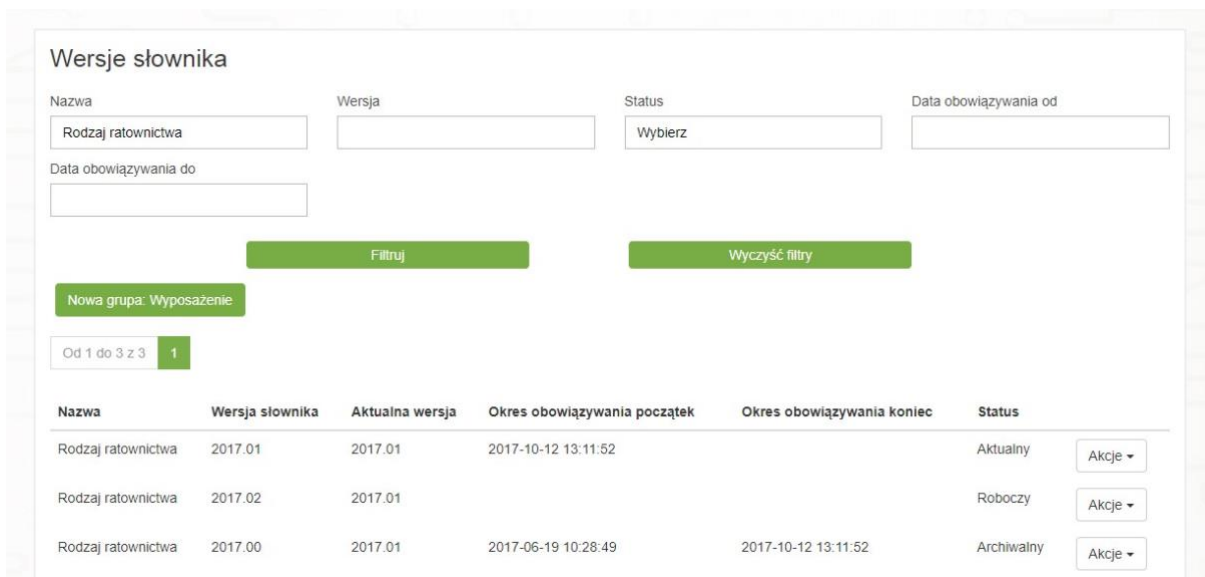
Wersje słownika

Nazwa
Rodzaj ratownictwa

Wersja

Status
Wybierz

Data obowiązywania od

Data obowiązywania do

Filtruj

Wyczyść filtry

Nowa grupa: Wyposażenie

Od 1 do 3 z 3 1

| Nazwa | Wersja słownika | Aktualna wersja | Okres obowiązywania początek | Okres obowiązywania koniec | Status | |
|---|---|---|---|---|---|---|
| Rodzaj ratownictwa | 2017.01 | 2017.01 | 2017-10-12 13:11:52 | | Aktualny | Akcje ▾ |
| Rodzaj ratownictwa | 2017.02 | 2017.01 | | | Roboczy | Akcje ▾ |
| Rodzaj ratownictwa | 2017.00 | 2017.01 | 2017-06-19 10:28:49 | 2017-10-12 13:11:52 | Archiwalny | Akcje ▾ |